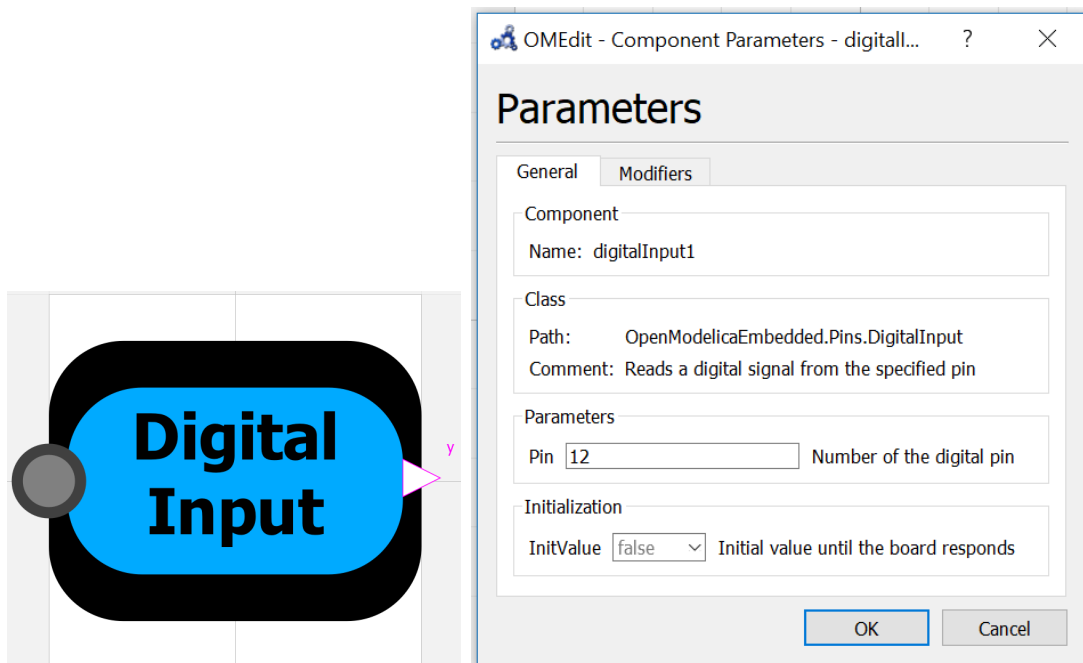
Digital Input

y

OMEdit - Component Parameters - digitalI...

?

Parameters

General

Modifiers

Component

Name: digitalInput1

Class

Path: OpenModelicaEmbedded.Pins.DigitalInput

Comment: Reads a digital signal from the specified pin

Parameters

Pin 12 Number of the digital pin

Initialization

InitValue false Initial value until the board responds

OK

Cancel